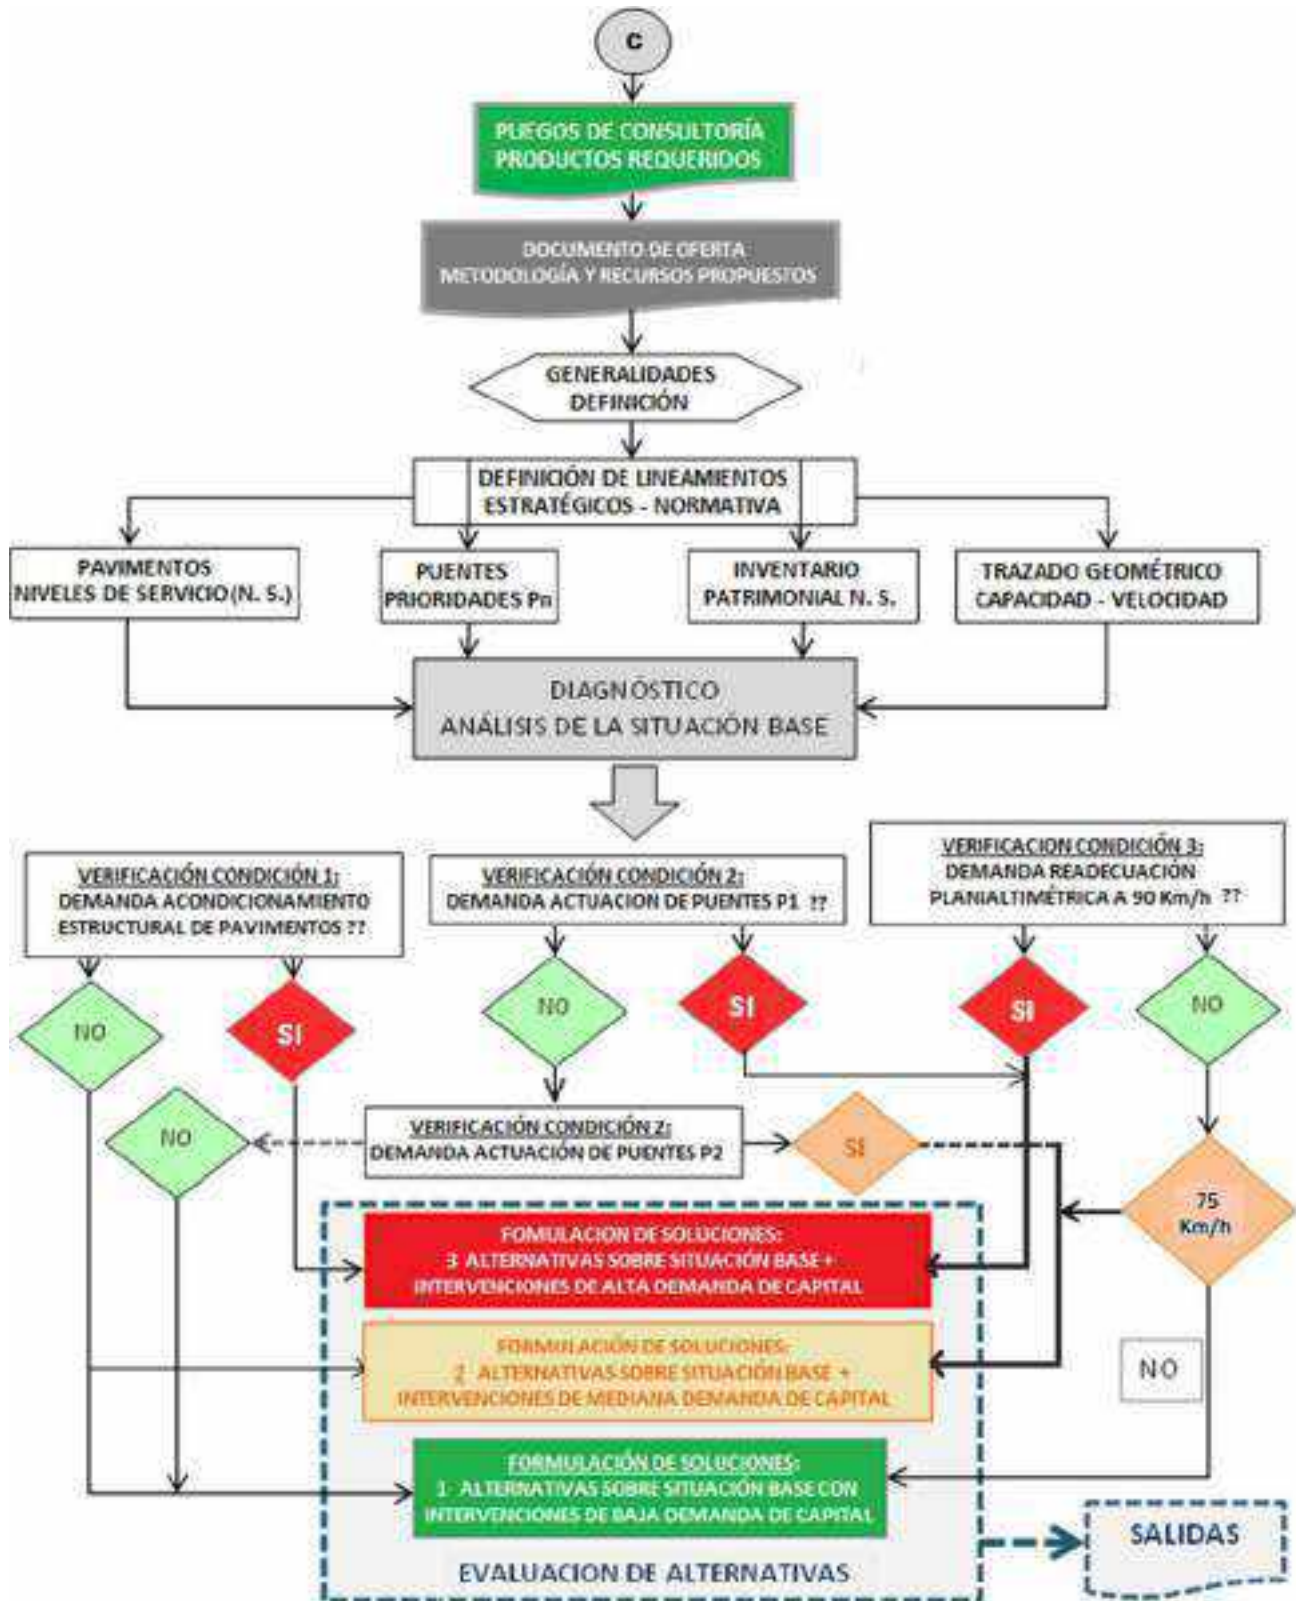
C

PLIEGOS DE CONSULTORÍA
PRODUCTOS REQUERIDOS

DOCUMENTO DE OFERTA
METODOLOGÍA Y RECURSOS PROPUESTOS

GENERALIDADES
DEFINICIÓN

DEFINICIÓN DE LINEAMIENTOS
ESTRATÉGICOS - NORMATIVA

PAVIMENTOS
NIVELES DE SERVICIO (N. S.)

PUENTES
PRIORIDADES Pn

INVENTARIO
PATRIMONIAL N. S.

TRAZADO GEOMÉTRICO
CAPACIDAD - VELOCIDAD

DIAGNÓSTICO
ANÁLISIS DE LA SITUACIÓN BASE

VERIFICACIÓN CONDICIÓN 1:
DEMANDA ACONDICIONAMIENTO
ESTRUCTURAL DE PAVIMENTOS ??

VERIFICACIÓN CONDICIÓN 2:
DEMANDA ACTUACION DE PUENTES P1 ??

VERIFICACION CONDICIÓN 3:
DEMANDA READECUACIÓN
PLANIALTIMÉTRICA A 90 Km/h ??

NO

SI

NO

SI

SI

NO

NO

VERIFICACIÓN CONDICIÓN 2:
DEMANDA ACTUACIÓN DE PUENTES P2

SI

75
Km/h

FOMULACION DE SOLUCIONES:
3 ALTERNATIVAS SOBRE SITUACIÓN BASE +
INTERVENCIONES DE ALTA DEMANDA DE CAPITAL

FORMULACIÓN DE SOLUCIONES:
2 ALTERNATIVAS SOBRE SITUACIÓN BASE +
INTERVENCIONES DE MEDIANA DEMANDA DE CAPITAL

NO

FORMULACIÓN DE SOLUCIONES:
1 ALTERNATIVAS SOBRE SITUACIÓN BASE CON
INTERVENCIONES DE BAJA DEMANDA DE CAPITAL

SALIDAS

EVALUACION DE ALTERNATIVAS